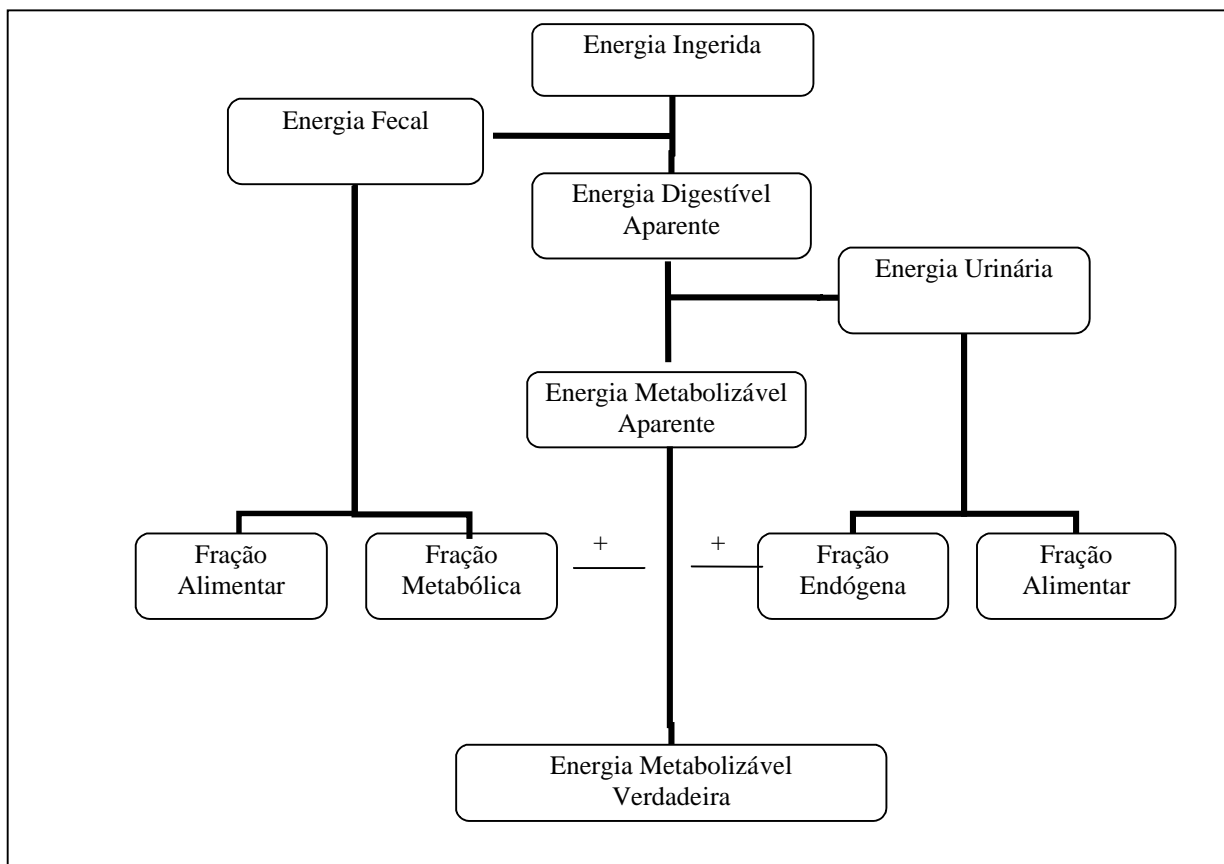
Energia Ingerida

Energia Fecal

Energia Digestível Aparente

Energia Urinária

Energia Metabolizável Aparente

Fração Alimentar

Fração Metabólica

+

+

Fração Endógena

Fração Alimentar

Energia Metabolizável Verdadeira